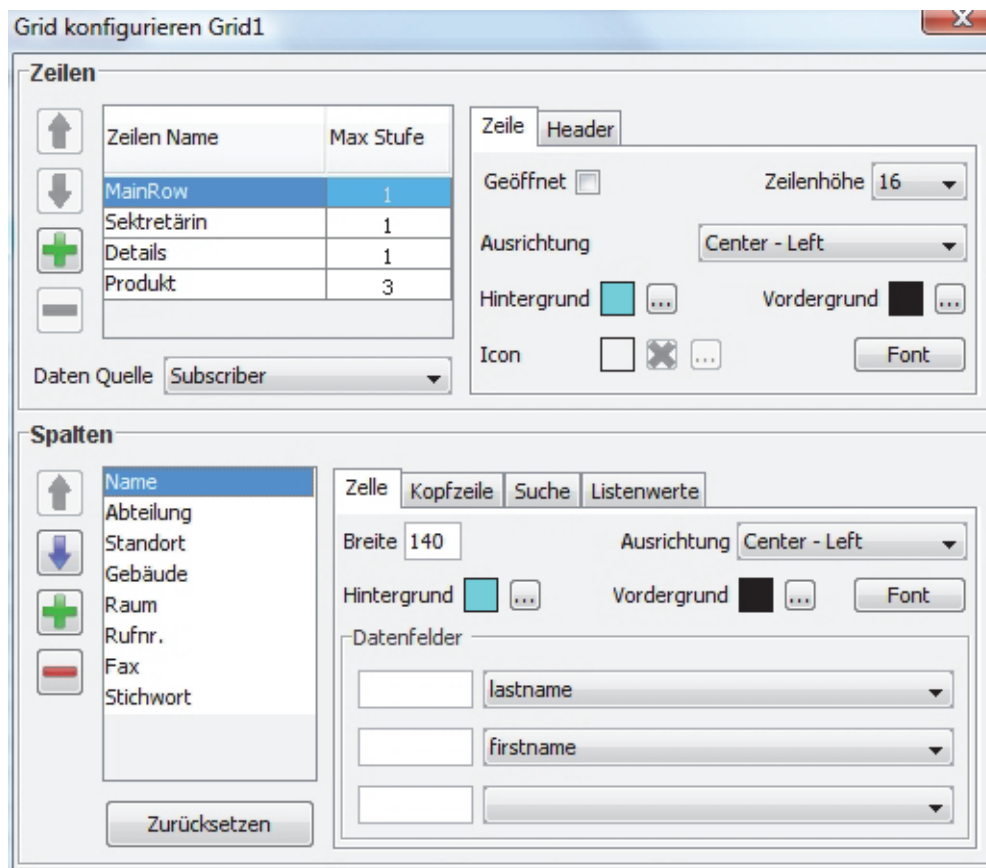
Grid konfigurieren Grid1

Zeilen

| Zeilen Name | Max Stufe |
|---|---|
| MainRow | 1 |
| Sektretärin | 1 |
| Details | 1 |
| Produkt | 3 |

Daten Quelle Subscriber

Zeile Header

Geöffnet

Zeilenhöhe 16

Ausrichtung Center - Left

Hintergrund ...

Vordergrund ...

Icon ...

Font

Spalten

Name
Abteilung
Standort
Gebäude
Raum
Rufnr.
Fax
Stichwort

Zurücksetzen

Zelle Kopfzeile Suche Listenwerte

Breite 140

Ausrichtung Center - Left

Hintergrund ...

Vordergrund ...

Font

Datenfelder

lastname

firstname